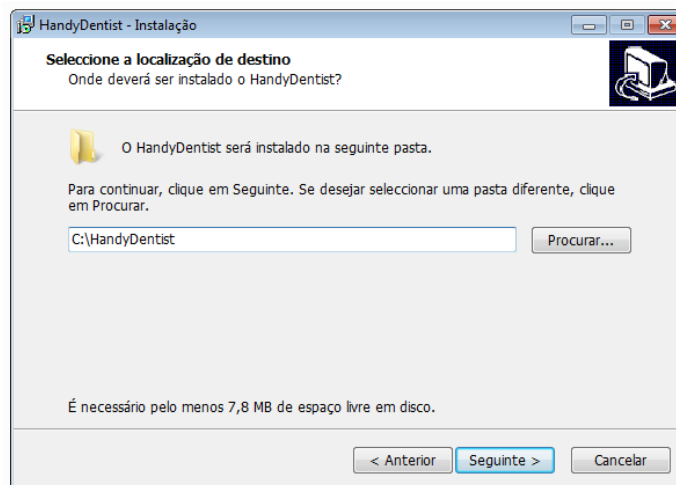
HandyDentist - Instalação

Seleccione a localização de destino
Onde deverá ser instalado o HandyDentist?

O HandyDentist será instalado na seguinte pasta.

Para continuar, clique em Seguinte. Se desejar seleccionar uma pasta diferente, clique em Procurar.

C:\HandyDentist

Procurar...

É necessário pelo menos 7,8 MB de espaço livre em disco.

< Anterior

Seguinte >

Cancelar